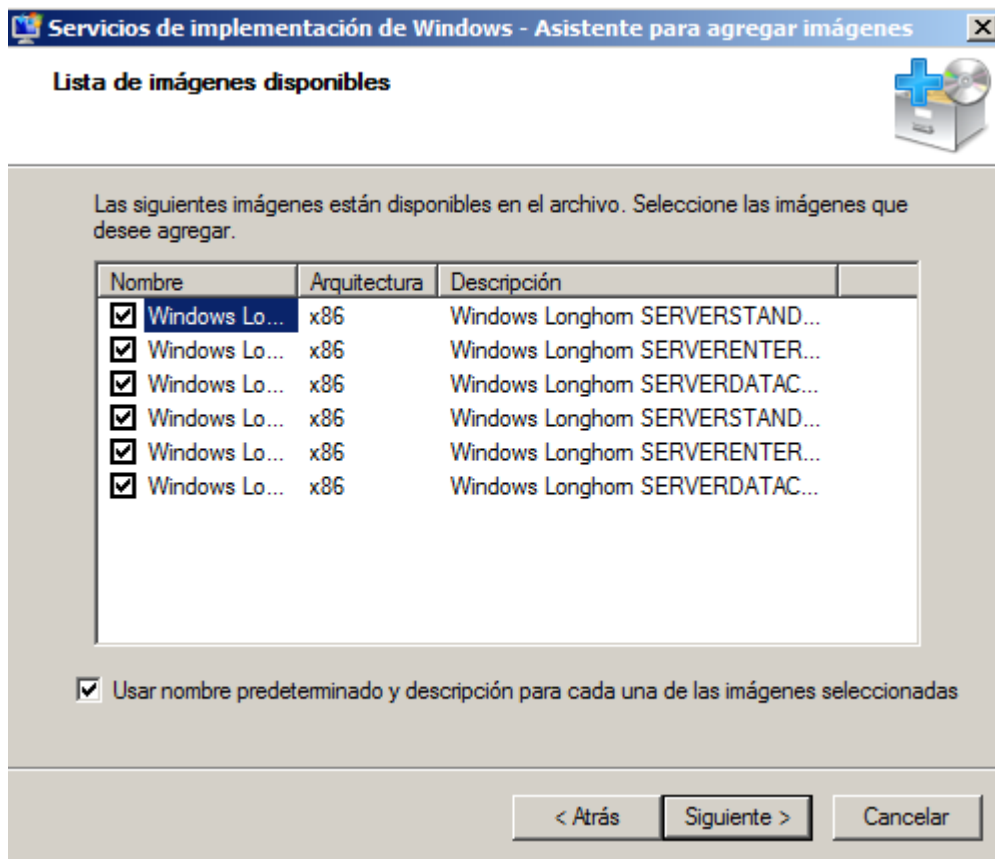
Servicios de implementación de Windows - Asistente para agregar imágenes

Lista de imágenes disponibles

Las siguientes imágenes están disponibles en el archivo. Seleccione las imágenes que desee agregar.

| Nombre | Arquitectura | Descripción |
|---|---|---|
| Windows Lo... | x86 | Windows Longhorn SERVERSTAND... |
| Windows Lo... | x86 | Windows Longhorn SERVERENTER... |
| Windows Lo... | x86 | Windows Longhorn SERVERDATAC... |
| Windows Lo... | x86 | Windows Longhorn SERVERSTAND... |
| Windows Lo... | x86 | Windows Longhorn SERVERENTER... |
| Windows Lo... | x86 | Windows Longhorn SERVERDATAC... |

Usar nombre predeterminado y descripción para cada una de las imágenes seleccionadas

< Atrás | Siguiente > | Cancelar